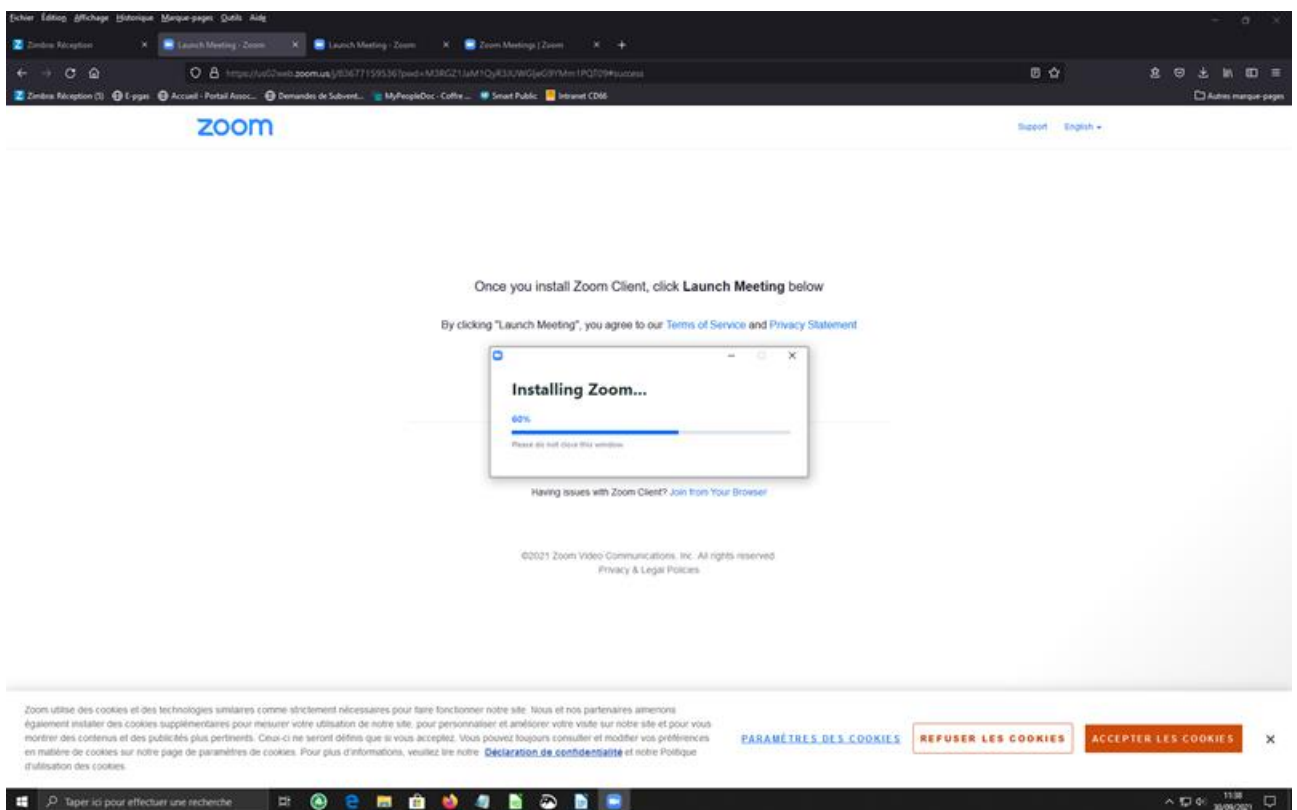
Fichier Édition Affichage Historique Marque-pages Outils Aide

Zimbra: Réception × Launch Meeting - Zoom × Launch Meeting - Zoom × Zoom Meetings | Zoom × +

https://us02web.zoom.us/j/83677159536?pwd=M3RGZ1JaM1QyR3JUWGJaG9YMm1PQT09#success

Zimbra: Réception (5) E-pgas Accueil - Portail Assoc... Demandes de Subvent... MyPeopleDoc - Coffre... Smart Public Intranet CD66 Autres marque-pages

zoom

Support English

Once you install Zoom Client, click **Launch Meeting** below

By clicking "Launch Meeting", you agree to our Terms of Service and Privacy Statement

Installing Zoom...

60%

Please do not close this window

Having issues with Zoom Client? Join from Your Browser

©2021 Zoom Video Communications, Inc. All rights reserved.
Privacy & Legal Policies

Zoom utilise des cookies et des technologies similaires comme strictement nécessaires pour faire fonctionner notre site. Nous et nos partenaires aimerions également installer des cookies supplémentaires pour mesurer votre utilisation de notre site, pour personnaliser et améliorer votre visite sur notre site et pour vous montrer des contenus et des publicités plus pertinents. Ceux-ci ne seront définis que si vous acceptez. Vous pouvez toujours consulter et modifier vos préférences en matière de cookies sur notre page de paramètres de cookies. Pour plus d'informations, veuillez lire notre **Déclaration de confidentialité** et notre Politique d'utilisation des cookies.

PARAMÈTRES DES COOKIES REFUSER LES COOKIES ACCEPTER LES COOKIES ×

Taper ici pour effectuer une recherche

11:38
30/09/2021